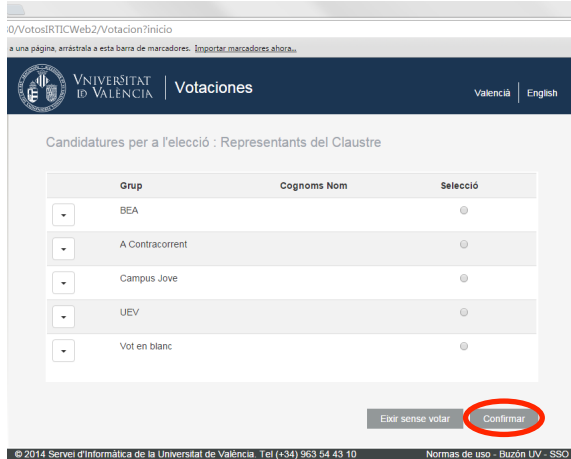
i0/VotosIRTICWeb2/Votacion?inicio

a una página, arrástrala a esta barra de marcadores. Importar marcadores ahora...

VNIVERSITAT D VALÈNCIA | Votaciones

València | English

Candidatures per a l'elecció : Representants del Claustre

| | Grup | Cognoms Nom | Selecció |
|---|---|---|---|
| | BEA | | |
| | A Contracorrent | | |
| | Campus Jove | | |
| | UEV | | |
| | Vot en blanc | | |

Eixir sense votar

Confirmar

© 2014 Servei d'Informàtica de la Universitat de València. Tel (+34) 963 54 43 10

Normas de uso - Buzón UV - SSO